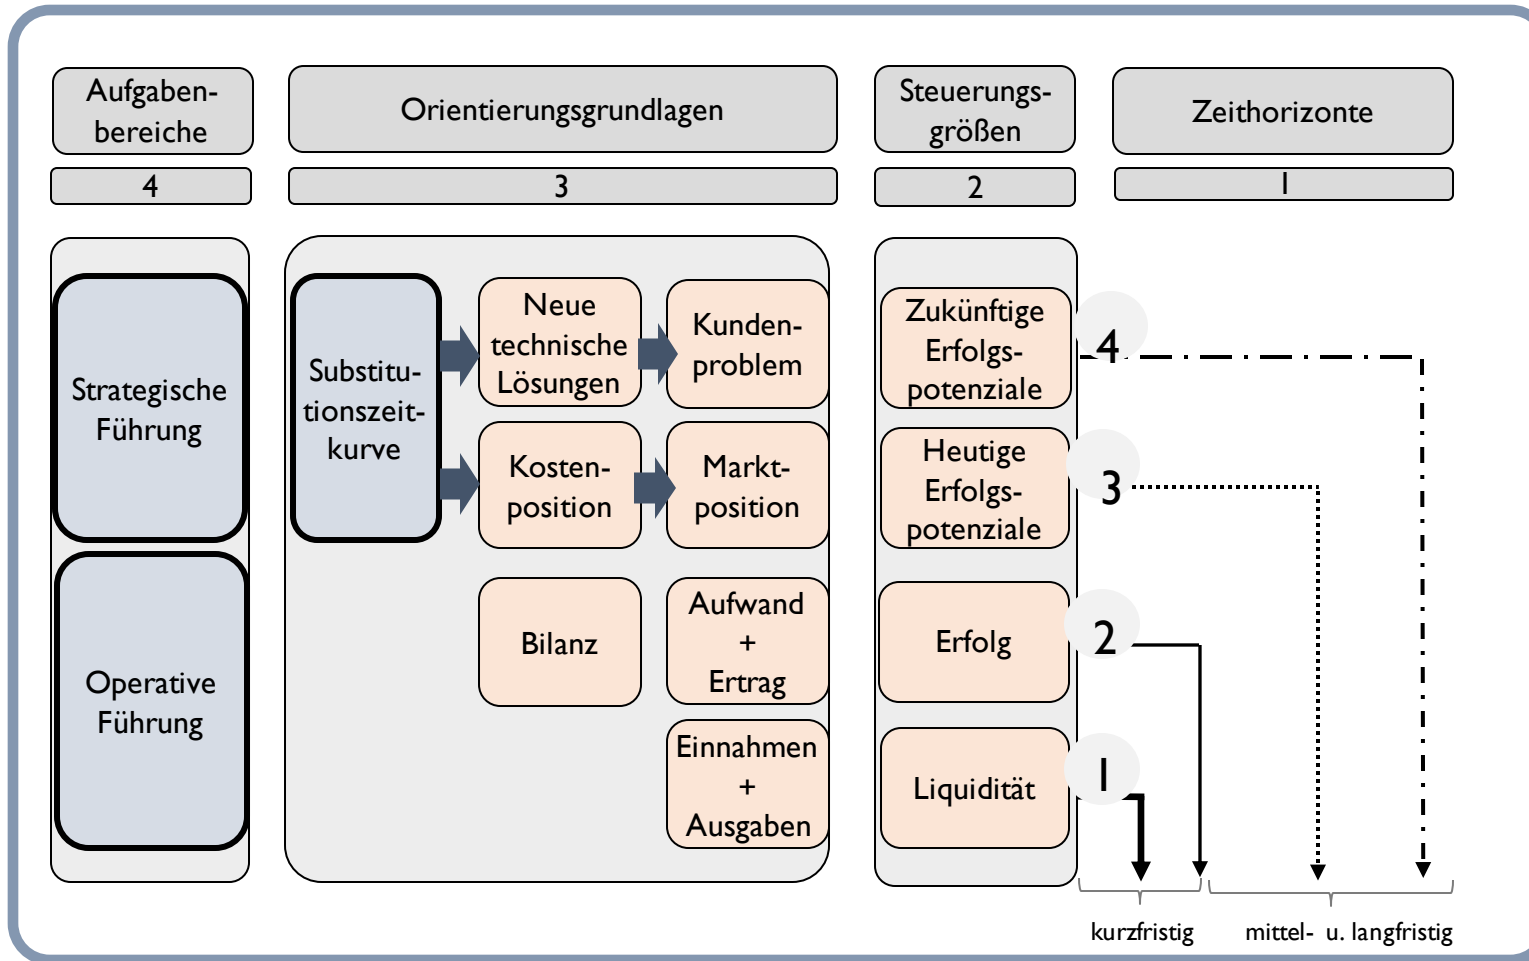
Aufgabenbereiche

Orientierungsgrundlagen

Steuerungsgrößen

Zeithorizonte

4

3

2

1

Strategische Führung

Operative Führung

Substitutionszeitkurve

Neue technische Lösungen

Kundenproblem

Kostenposition

Marktposition

Bilanz

Aufwand + Ertrag

Einnahmen + Ausgaben

Zukünftige Erfolgspotenziale

Heutige Erfolgspotenziale

Erfolg

Liquidität

4

3

2

1

kurzfristig

mittel- u. langfristig